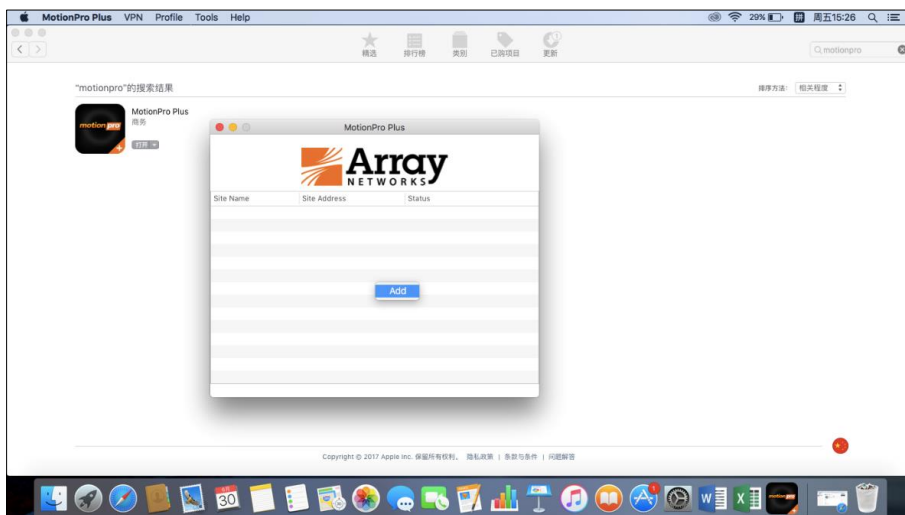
MotionPro Plus VPN Profile Tools Help
29% 周五15:26

精选 排行榜 类别 已购项目 更新

motionpro

"motionpro"的搜索结果

排序方法: 相关程度

MotionPro Plus
商务
打开

motion pro

MotionPro Plus

Array NETWORKS

| Site Name | Site Address | Status |
|---|---|---|

Add

Copyright © 2017 Apple Inc. 保留所有权利。 隐私政策 | 条款与条件 | 问题解答

30